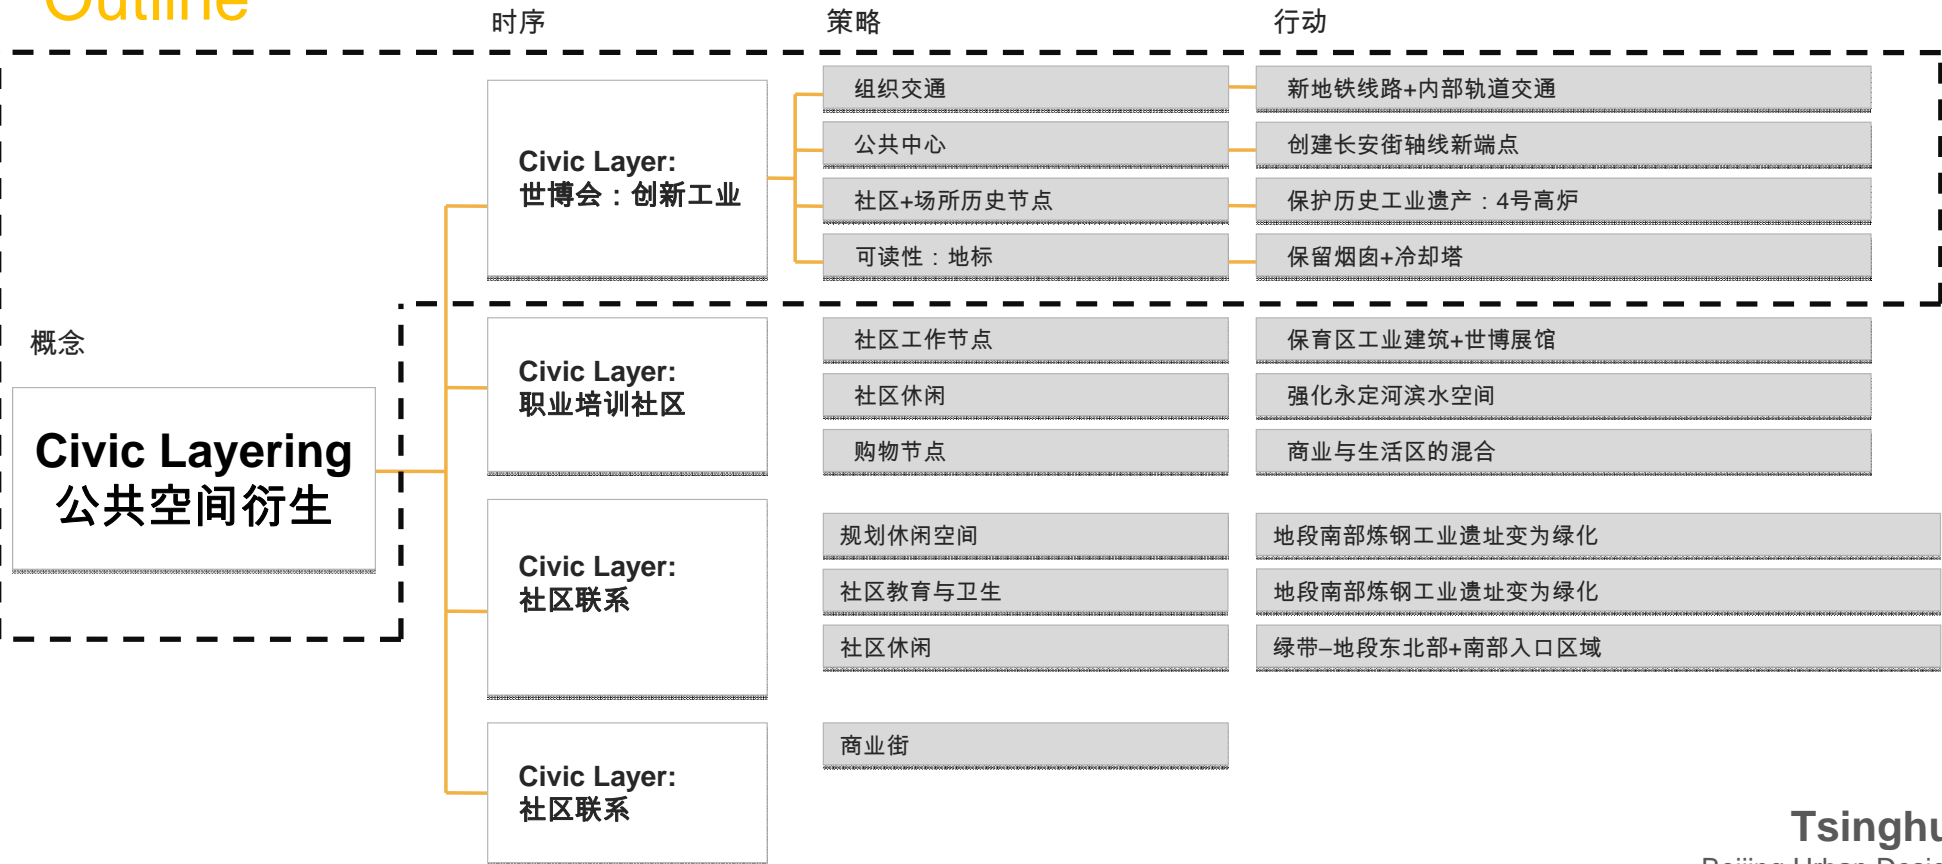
Outline

时序

策略

行动

Civic Layer:
世博会：创新工业

组织交通

新地铁线路+内部轨道交通

公共中心

创建长安街轴线新端点

社区+场所历史节点

保护历史工业遗产：4号高炉

可读性：地标

保留烟囱+冷却塔

概念

Civic Layering
公共空间衍生

Civic Layer:
职业培训社区

社区工作节点

保育区工业建筑+世博展馆

社区休闲

强化永定河滨水空间

购物节点

商业与生活区的混合

Civic Layer:
社区联系

规划休闲空间

地段南部炼钢工业遗址变为绿化

社区教育与卫生

地段南部炼钢工业遗址变为绿化

社区休闲

绿带–地段东北部+南部入口区域

Civic Layer:
社区联系

商业街

Tsinghu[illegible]
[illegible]